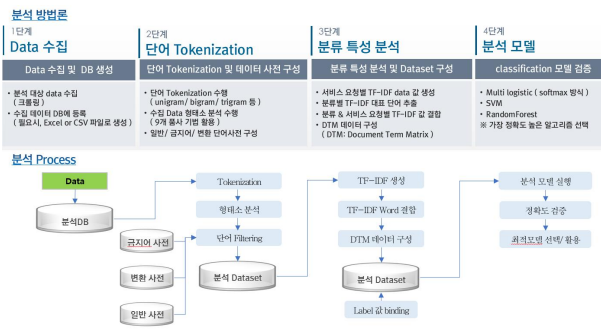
분석 방법론

1단계
Data 수집

Data 수집 및 DB 생성

• 분석 대상 data 수집 ( 크롤링 )
• 수집 데이터 DB에 등록 ( 필요시, Excel or CSV 파일로 생성 )

2단계
단어 Tokenization

단어 Tokenization 및 데이터 사전 구성

• 단어 Tokenization 수행 ( unigram/ bigram/ trigram 등 )
• 수집 Data 형태소 분석 수행 ( 9개 품사 기반 활용 )
• 일반/ 금지어/ 변환 단어사전 구성

3단계
분류 특성 분석

분류 특성 분석 및 Dataset 구성

• 서비스 요청별 TF-IDF data 값 생성
• 분류별 TF-IDF 대표 단어 추출
• 분류 & 서비스 요청별 TF-IDF 값 결합
• DTM 데이터 구성 ( DTM: Document Term Matrix )

4단계
분석 모델

classification 모델 검증

• Multi logistic ( softmax 방식 )
• SVM
• RandomForest
※ 가장 정확도 높은 알고리즘 선택

분석 Process

Data
분석DB
Tokenization
형태소 분석
단어 Filtering
금지어 사전
변환 사전
일반 사전
분석 Dataset
TF-IDF 생성
TF-IDF Word 결합
DTM 데이터 구성
분석 Dataset
Label 값 binding
분석 모델 실행
정확도 검증
최적모델 선택/ 활용